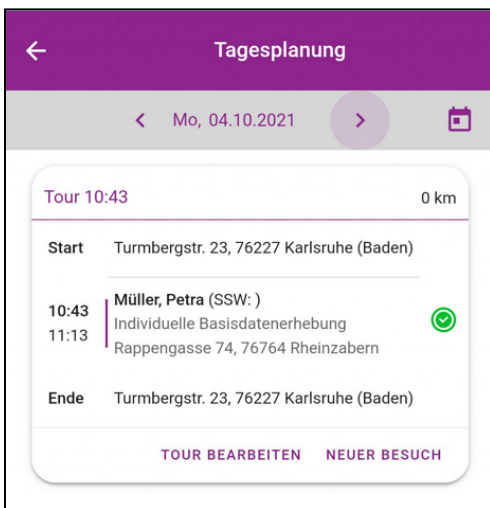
Tagesplanung

Mo, 04.10.2021

Tour 10:43
0 km

Start Turmbergstr. 23, 76227 Karlsruhe (Baden)

10:43
11:13
Müller, Petra (SSW: )
Individuelle Basisdatenerhebung
Rappengasse 74, 76764 Rheinzabern

Ende Turmbergstr. 23, 76227 Karlsruhe (Baden)

TOUR BEARBEITEN NEUER BESUCH